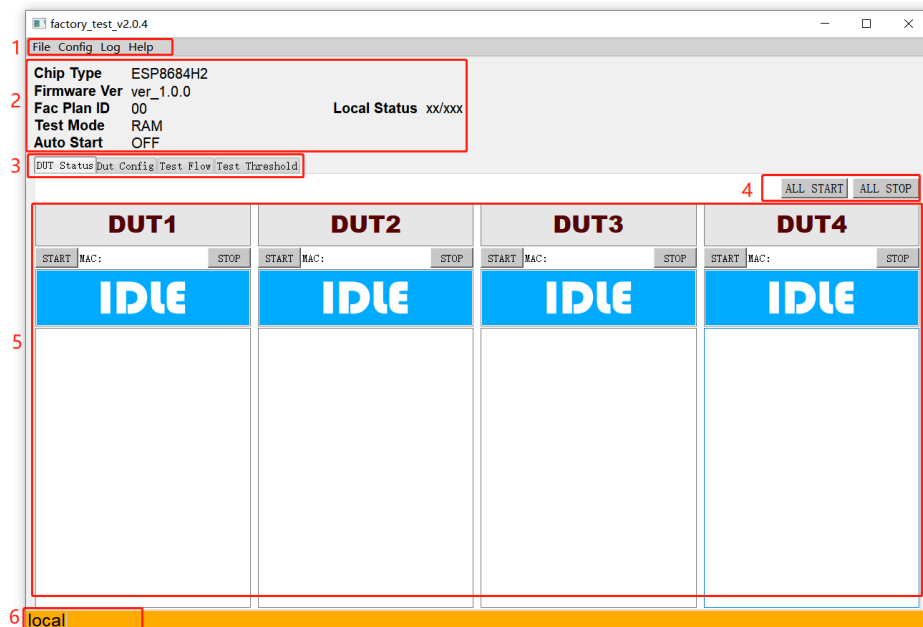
factory_test_v2.0.4

1 File Config Log Help

2 Chip Type ESP8684H2
Firmware Ver ver_1.0.0
Fac Plan ID 00
Test Mode RAM
Auto Start OFF
Local Status xx/xxx

3 DUT Status Dut Config Test Flow Test Threshold

4 ALL START ALL STOP

5

DUT1
START MAC: STOP
IDLE

DUT2
START MAC: STOP
IDLE

DUT3
START MAC: STOP
IDLE

DUT4
START MAC: STOP
IDLE

6 local